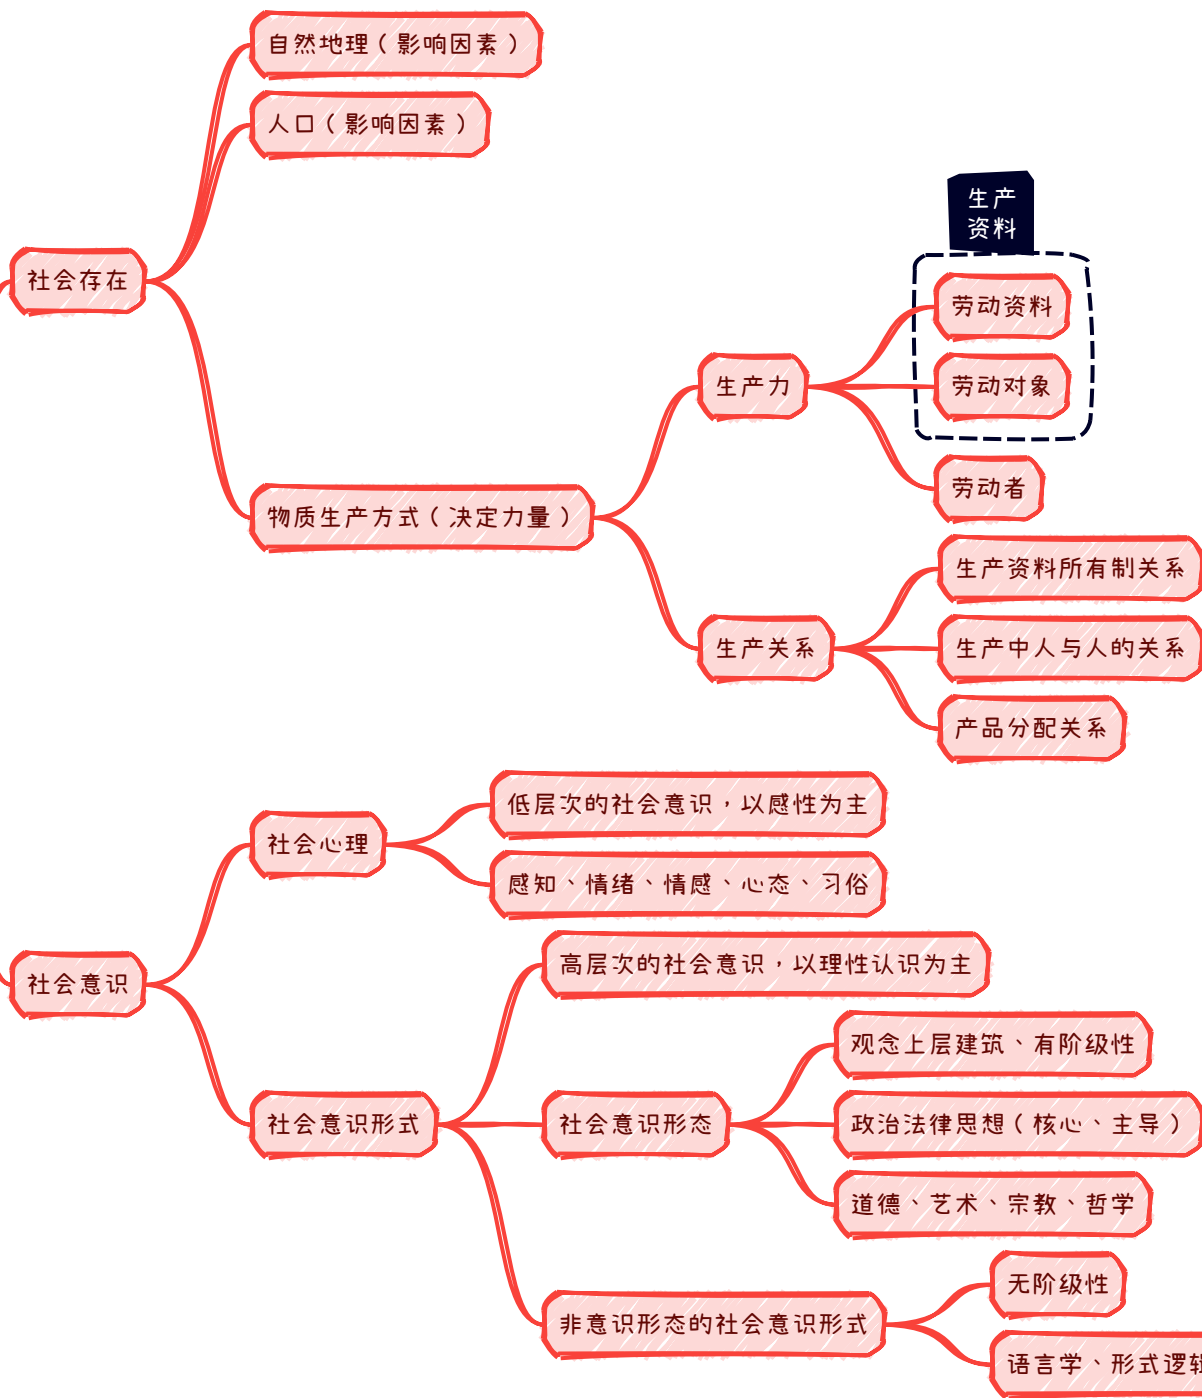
社会存在

自然地理（影响因素）

人口（影响因素）

物质生产方式（决定力量）

生产力

生产资料

劳动资料

劳动对象

劳动者

生产关系

生产资料所有制关系

生产中人与人的关系

产品分配关系

社会意识

社会心理

低层次的社会意识，以感性为主

感知、情绪、情感、心态、习俗

社会意识形式

高层次的社会意识，以理性认识为主

社会意识形态

观念上层建筑、有阶级性

政治法律思想（核心、主导）

道德、艺术、宗教、哲学

非意识形态的社会意识形式

无阶级性

语言学、形式逻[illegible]